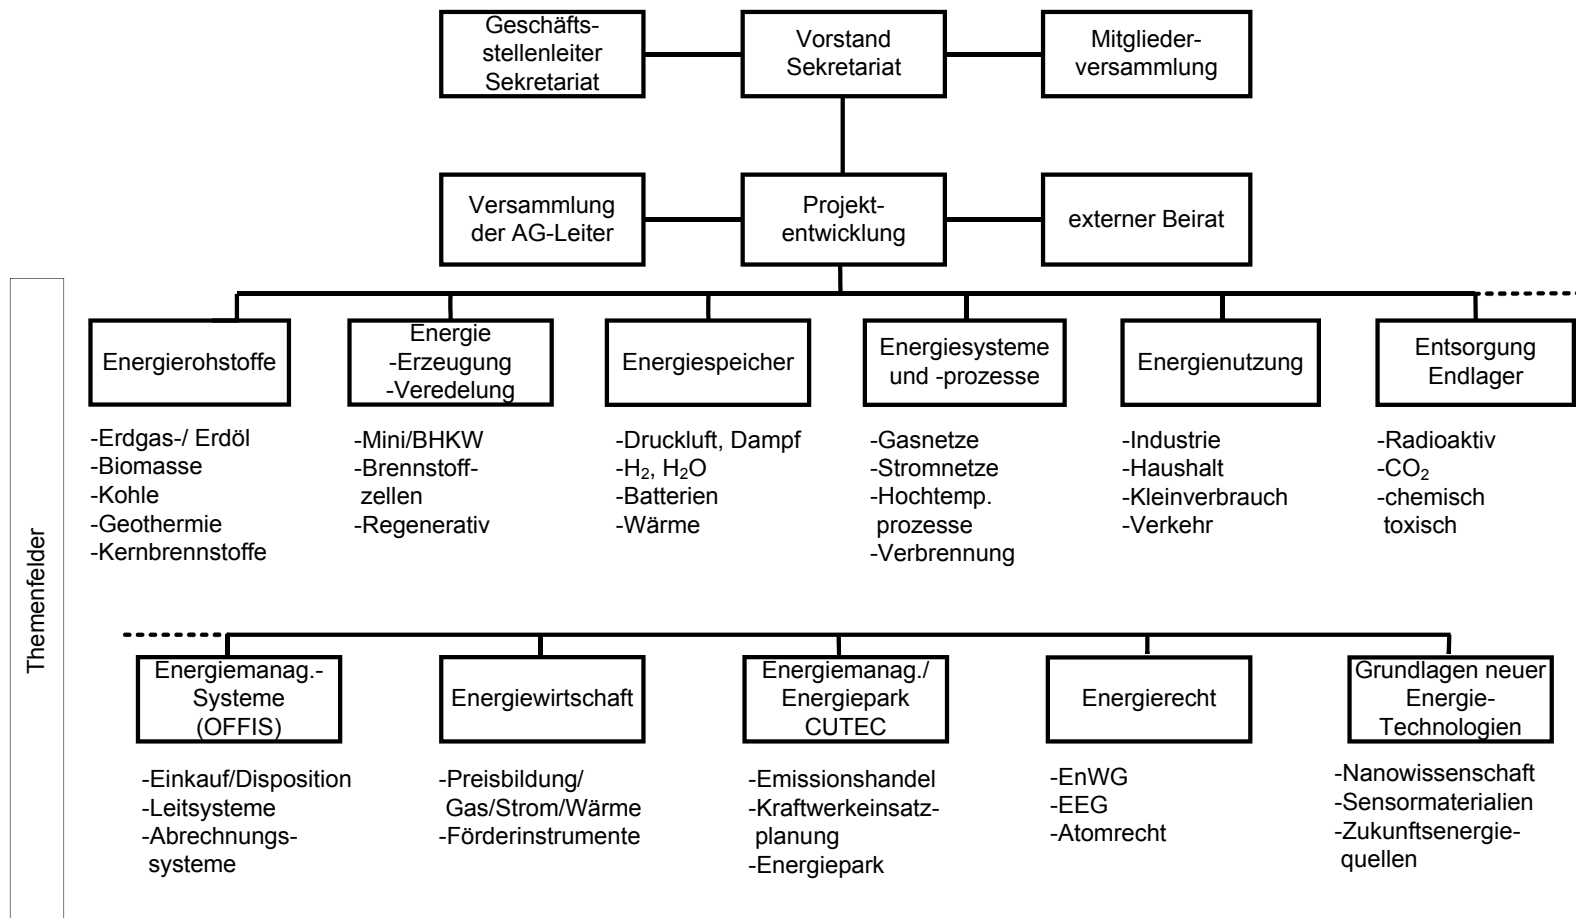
Geschäftsstellenleiter Sekretariat

Vorstand Sekretariat

Mitgliederversammlung

Versammlung der AG-Leiter

Projektentwicklung

externer Beirat

Themenfelder

Energierohstoffe

-Erdgas-/ Erdöl
-Biomasse
-Kohle
-Geothermie
-Kernbrennstoffe

Energie
-Erzeugung
-Veredelung

-Mini/BHKW
-Brennstoffzellen
-Regenerativ

Energiespeicher

-Druckluft, Dampf
-$H_2$, $H_2O$
-Batterien
-Wärme

Energiesysteme und -prozesse

-Gasnetze
-Stromnetze
-Hochtemp. prozesse
-Verbrennung

Energienutzung

-Industrie
-Haushalt
-Kleinverbrauch
-Verkehr

Entsorgung Endlager

-Radioaktiv
-$CO_2$
-chemisch toxisch

Energiemanag.- Systeme (OFFIS)

-Einkauf/Disposition
-Leitsysteme
-Abrechnungssysteme

Energiewirtschaft

-Preisbildung/ Gas/Strom/Wärme
-Förderinstrumente

Energiemanag./ Energiepark CUTEC

-Emissionshandel
-Kraftwerkeinsatzplanung
-Energiepark

Energierecht

-EnWG
-EEG
-Atomrecht

Grundlagen neuer Energie-Technologien

-Nanowissenschaft
-Sensormaterialien
-Zukunftsenergiequellen